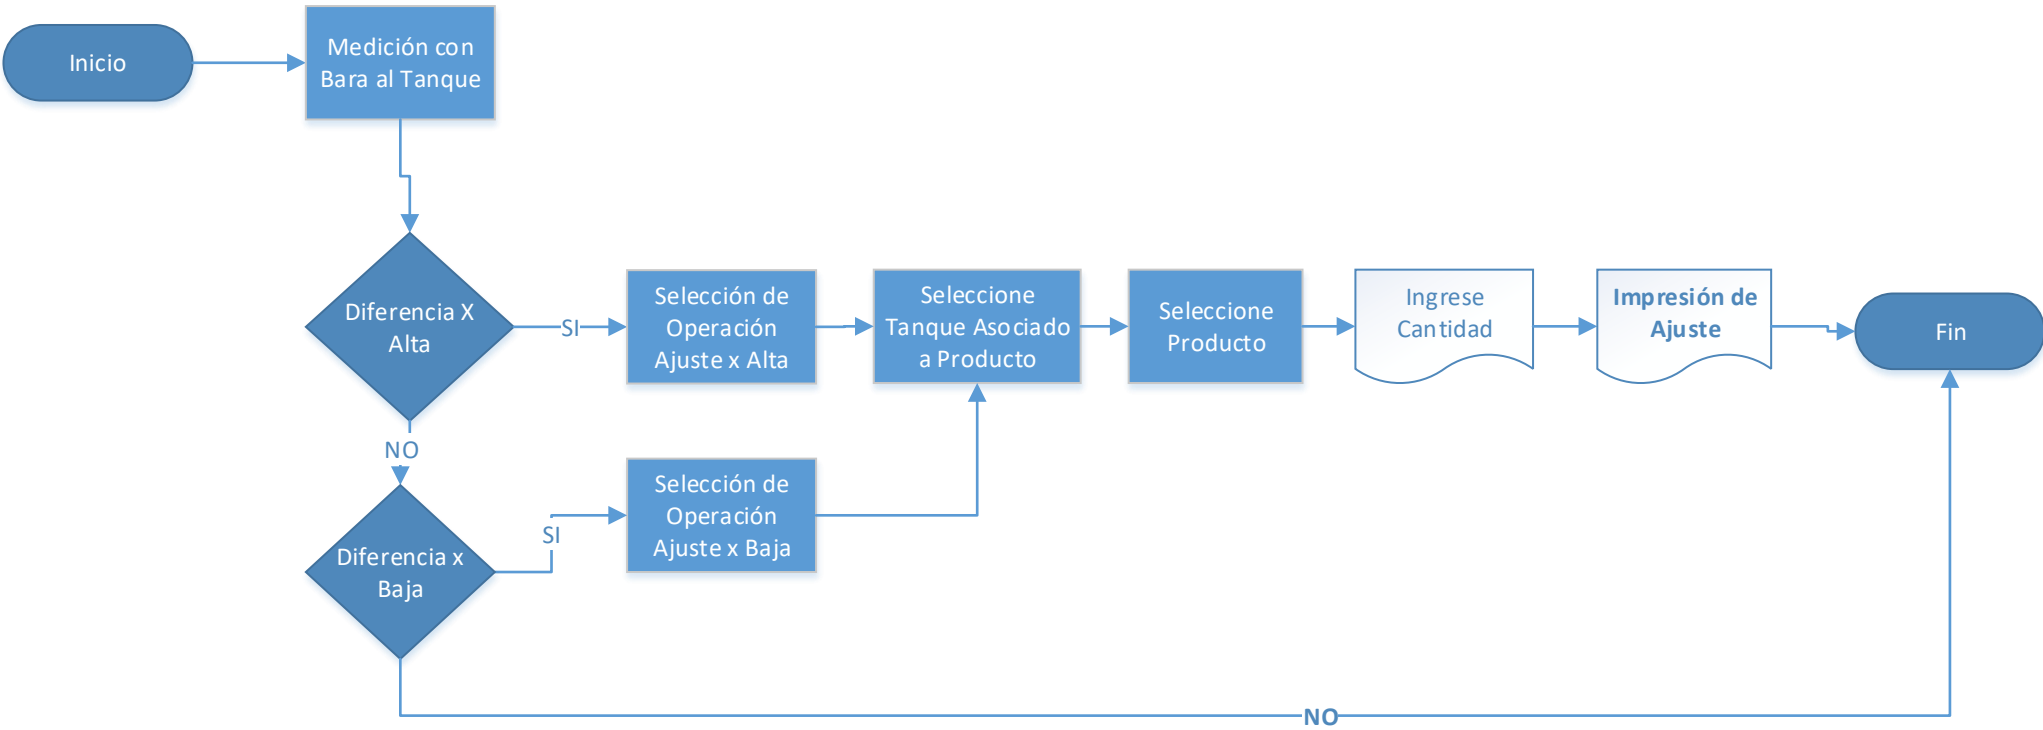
Inicio

Medición con Bara al Tanque

Diferencia X Alta

SI

Selección de Operación Ajuste x Alta

Seleccione Tanque Asociado a Producto

Seleccione Producto

Ingrese Cantidad

Impresión de Ajuste

Fin

NO

Diferencia x Baja

SI

Selección de Operación Ajuste x Baja

NO